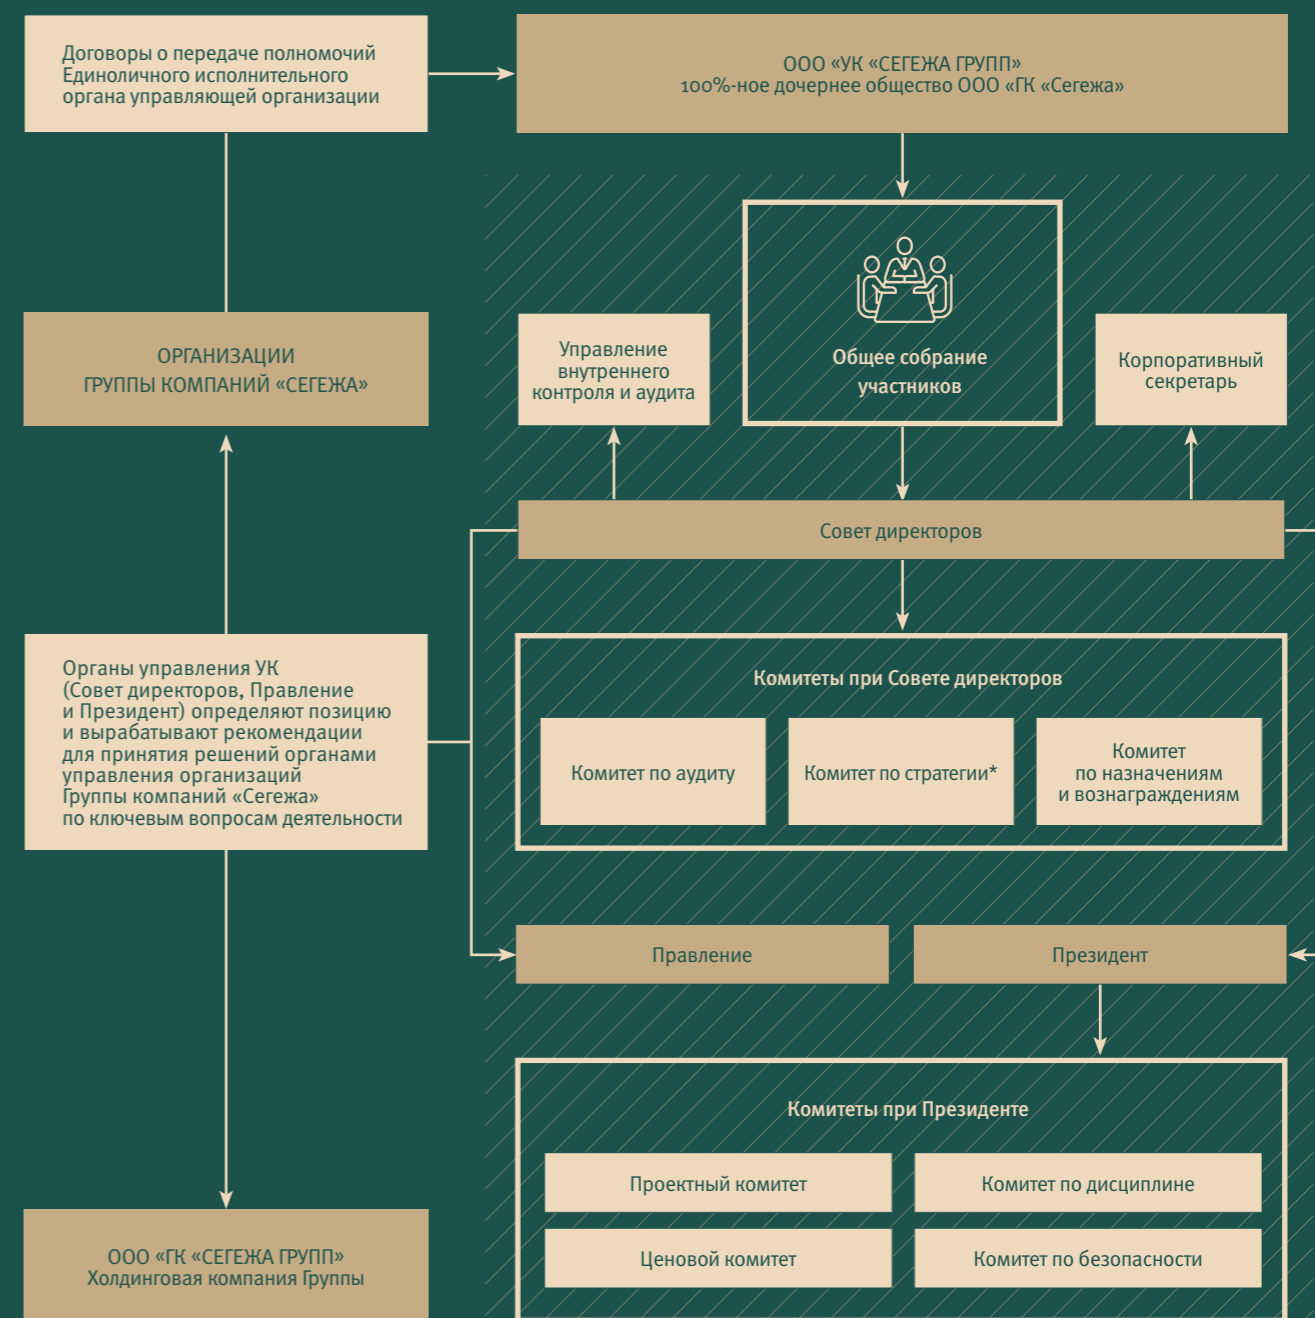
Договоры о передаче полномочий Единоличного исполнительного органа управляющей организации

ООО «УК «СЕГЕЖА ГРУПП»
100%-ное дочернее общество ООО «ГК «Сегежа»

ОРГАНИЗАЦИИ
ГРУППЫ КОМПАНИЙ «СЕГЕЖА»

Управление внутреннего контроля и аудита

Общее собрание участников

Корпоративный секретарь

Совет директоров

Органы управления УК (Совет директоров, Правление и Президент) определяют позицию и вырабатывают рекомендации для принятия решений органами управления организаций Группы компаний «Сегежа» по ключевым вопросам деятельности

Комитеты при Совете директоров

Комитет по аудиту

Комитет по стратегии*

Комитет по назначениям и вознаграждениям

Правление

Президент

Комитеты при Президенте

Проектный комитет

Комитет по дисциплине

Ценовой комитет

Комитет по безопасности

ООО «ГК «СЕГЕЖА ГРУПП»
Холдинговая компания Группы